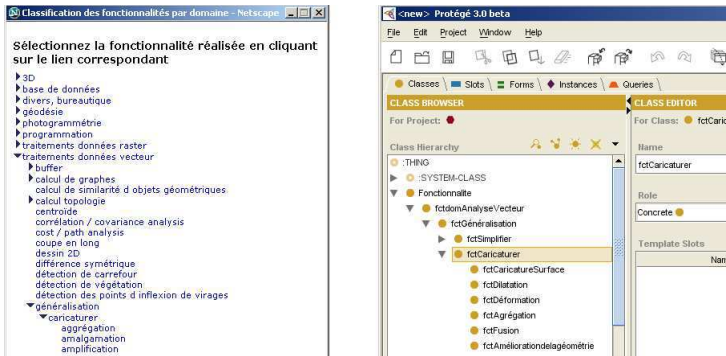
Classification des fonctionnalités par domaine - Netscape

Sélectionnez la fonctionnalité réalisée en cliquant sur le lien correspondant

3D
base de données
divers, bureautique
géodésie
photogrammétrie
programmation
traitements données raster
traitements données vecteur
buffer
calcul de graphes
calcul de similarité d'objets géométriques
calcul topologie
centroïde
corrélation / covariance analysis
cost / path analysis
coupe en long
dessin 2D
différence symétrique
détection de carrefour
détection de végétation
détection des points d'inflexion de virages
généralisation
caricaturer
aggrégation
amalgamation
amplification

<new> Protégé 3.0 beta

File Edit Project Window Help

Classes Slots Forms Instances Queries

CLASS BROWSER
For Project:
Class Hierarchy
:THING
:SYSTEM-CLASS
Fonctionnalite
fctdomAnalyseVecteur
fctGénéralisation
fctSimplifier
fctCaricaturer
fctCaricatureSurface
fctDilatation
fctDéformation
fctAgrégation
fctFusion
fctAméliorationdelagéométrie

CLASS EDITOR
For Class: fctCaric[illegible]
Name
fctCaricaturer
Role
Concrete
Template Slots
Nam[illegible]